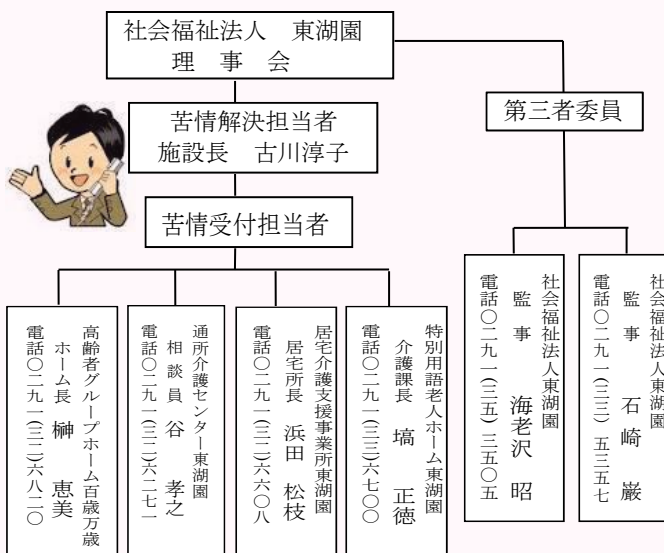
社会福祉法人　東湖園
理　事　会

苦情解決担当者
施設長　古川淳子

苦情受付担当者

第三者委員

高齢者グループホーム百歳万歳
ホーム長　榊　恵美
電話〇二九一（三二）六八二〇

通所介護センター東湖園
相談員　谷　孝之
電話〇二九一（三三）六二七一

居宅介護支援事業所東湖園
居宅所長　浜田　松枝
電話〇二九一（三三）六六〇八

特別用語老人ホーム東湖園
介護課長　塙　正徳
電話〇二九一（三三）六七〇〇

社会福祉法人東湖園
監事　海老沢　昭
電話〇二九一（三五）三五〇五

社会福祉法人東湖園
監事　石崎　巌
電話〇二九一（三三）五三五七